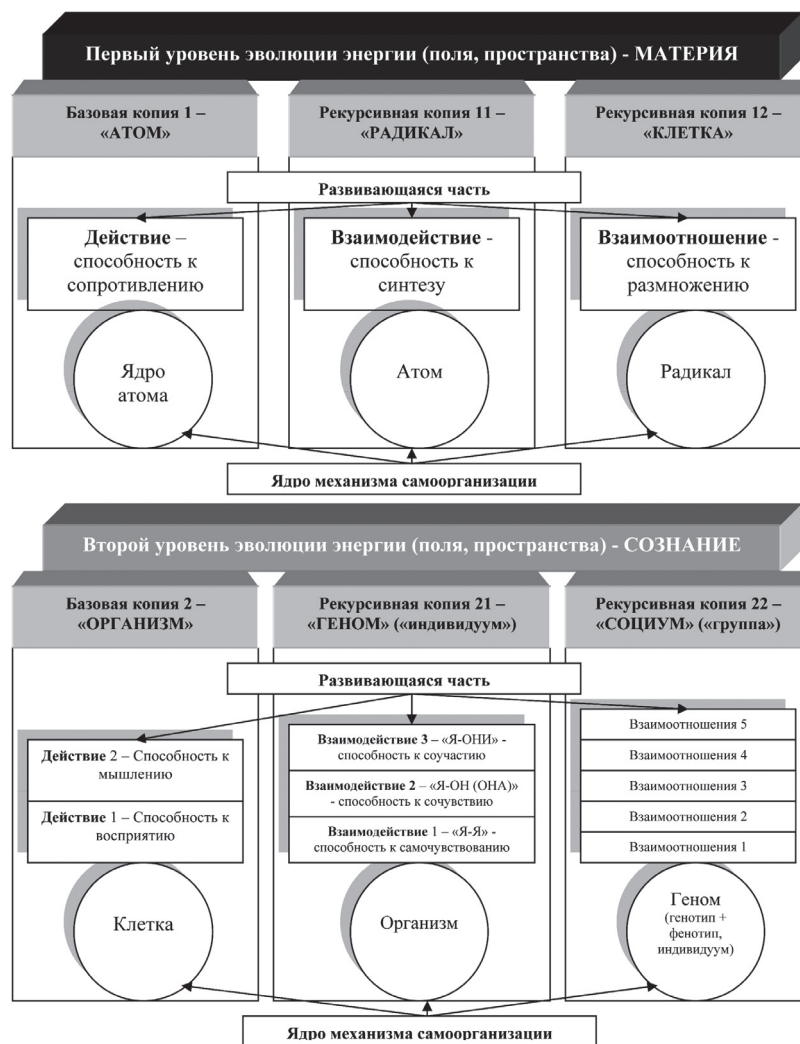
Первый уровень эволюции энергии (поля, пространства) - МАТЕРИЯ

Базовая копия 1 – «АТОМ»

Рекурсивная копия 11 – «РАДИКАЛ»

Рекурсивная копия 12 – «КЛЕТКА»

Развивающаяся часть

Действие – способность к сопротивлению

Взаимодействие - способность к синтезу

Взаимоотношение - способность к размножению

Ядро атома

Атом

Радикал

Ядро механизма самоорганизации

Второй уровень эволюции энергии (поля, пространства) - СОЗНАНИЕ

Базовая копия 2 – «ОРГАНИЗМ»

Рекурсивная копия 21 – «ГЕНОМ» («индивидуум»)

Рекурсивная копия 22 – «СОЦИУМ» («группа»)

Развивающаяся часть

Действие 2 – Способность к мышлению

Действие 1 – Способность к восприятию

Взаимодействие 3 – «Я-ОНИ» - способность к соучастию

Взаимодействие 2 – «Я-ОН (ОНА)» - способность к сочувствию

Взаимодействие 1 – «Я-Я» - способность к самочувствованию

Взаимоотношения 5

Взаимоотношения 4

Взаимоотношения 3

Взаимоотношения 2

Взаимоотношения 1

Клетка

Организм

Геном (генотип + фенотип, индивидуум)

Ядро механизма самоорганизации